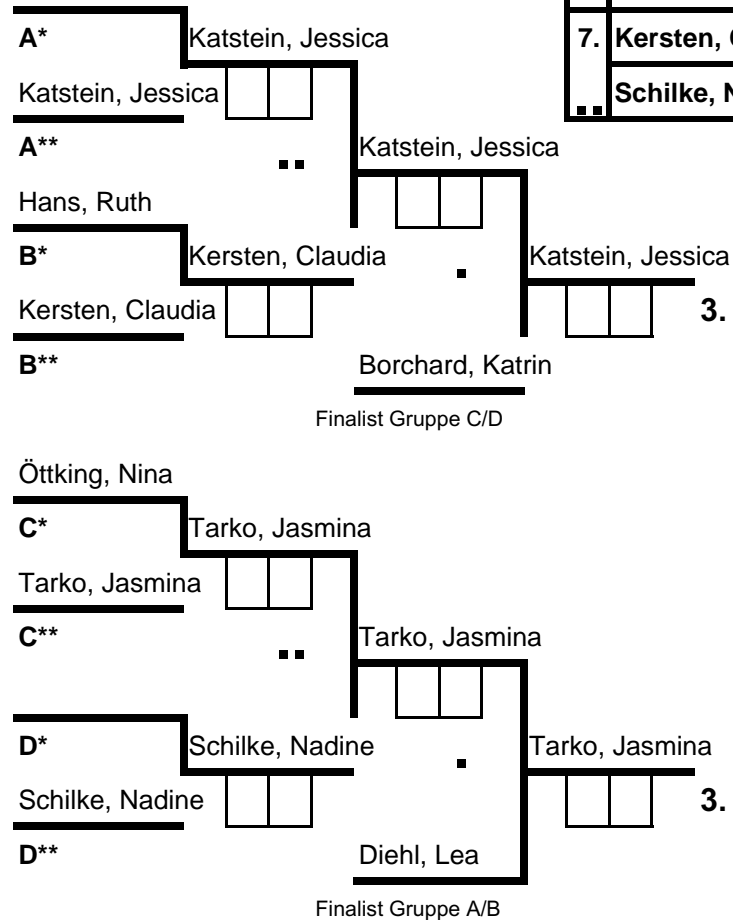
A*

Katstein, Jessica

7. Kersten, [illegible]

Katstein, Jessica

Schilke, N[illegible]

A**

Katstein, Jessica

Hans, Ruth

B*

Kersten, Claudia

Katstein, Jessica

Kersten, Claudia

3.

B**

Borchard, Katrin

Finalist Gruppe C/D

Öttking, Nina

C*

Tarko, Jasmina

Tarko, Jasmina

C**

Tarko, Jasmina

D*

Schilke, Nadine

Tarko, Jasmina

Schilke, Nadine

3.

D**

Diehl, Lea

Finalist Gruppe A/B